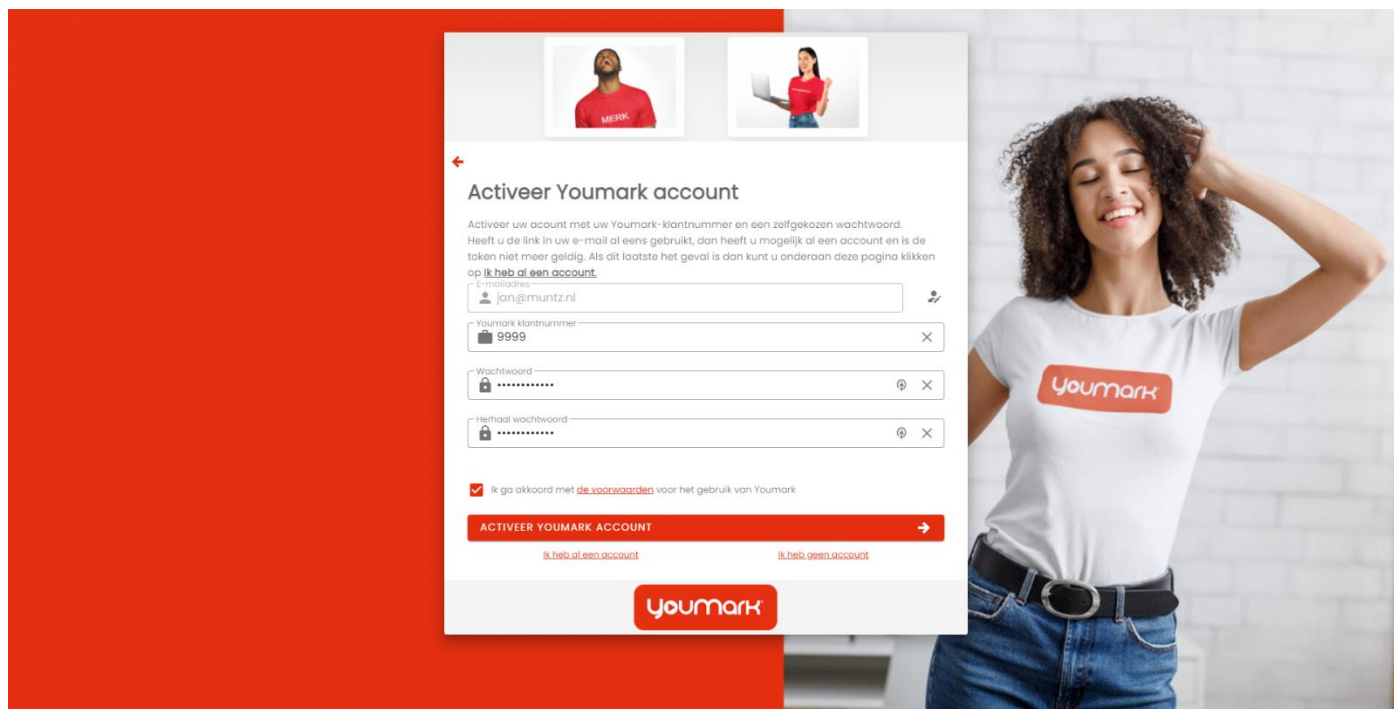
MERK

Activeer Youmark account

Activeer uw acount met uw Youmark-klantnummer en een zelfgekozen wachtwoord. Heeft u de link in uw e-mail al eens gebruikt, dan heeft u mogelijk al een account en is de token niet meer geldig. Als dit laatste het geval is dan kunt u onderaan deze pagina klikken op Ik heb al een account.

E-mailadres
jan@muntz.nl

Youmark klantnummer
9999

Wachtwoord
•••••••••••••

Herhaal wachtwoord
•••••••••••••

Ik ga akkoord met de voorwaarden voor het gebruik van Youmark

ACTIVEER YOUMARK ACCOUNT

Ik heb al een account

Ik heb geen account

youmark

youmark